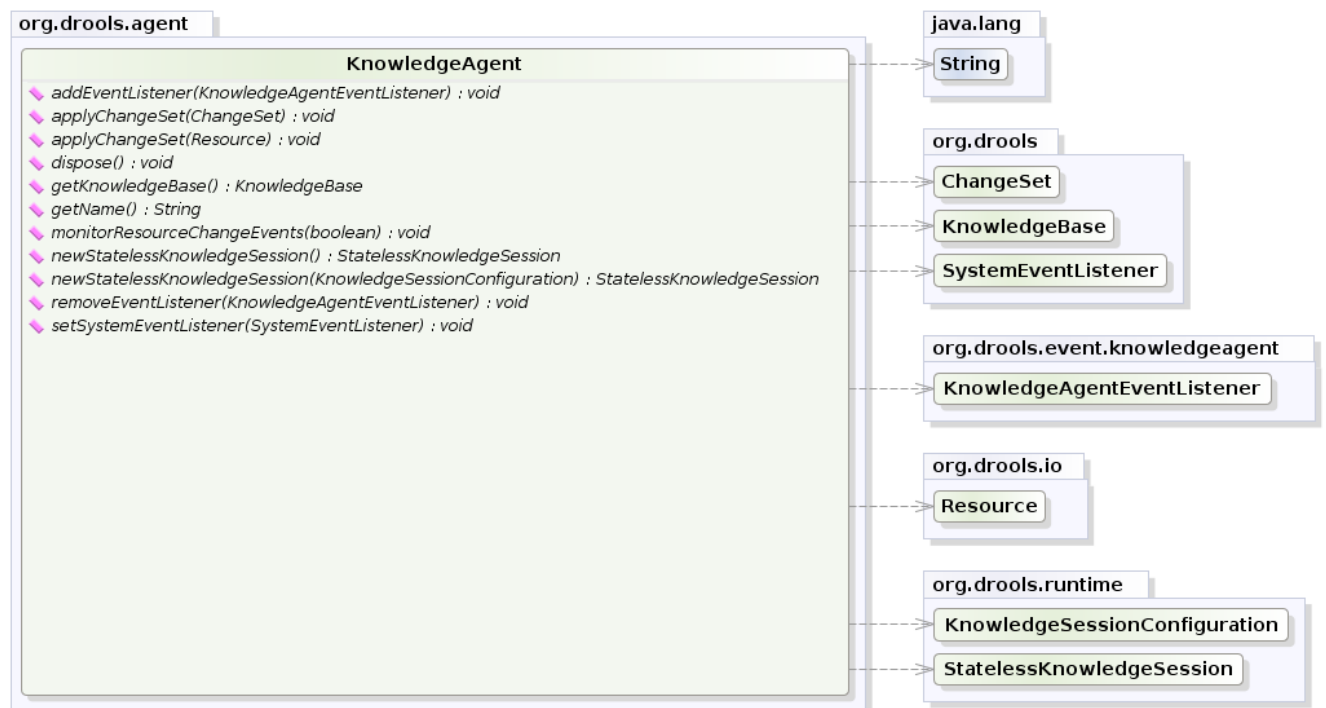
org.drools.agent

KnowledgeAgent

addEventListener(KnowledgeAgentEventListener) : void
applyChangeSet(ChangeSet) : void
applyChangeSet(Resource) : void
dispose() : void
getKnowledgeBase() : KnowledgeBase
getName() : String
monitorResourceChangeEvents(boolean) : void
newStatelessKnowledgeSession() : StatelessKnowledgeSession
newStatelessKnowledgeSession(KnowledgeSessionConfiguration) : StatelessKnowledgeSession
removeEventListener(KnowledgeAgentEventListener) : void
setSystemEventListener(SystemEventListener) : void

java.lang

String

org.drools

ChangeSet

KnowledgeBase

SystemEventListener

org.drools.event.knowledgeagent

KnowledgeAgentEventListener

org.drools.io

Resource

org.drools.runtime

KnowledgeSessionConfiguration

StatelessKnowledgeSession